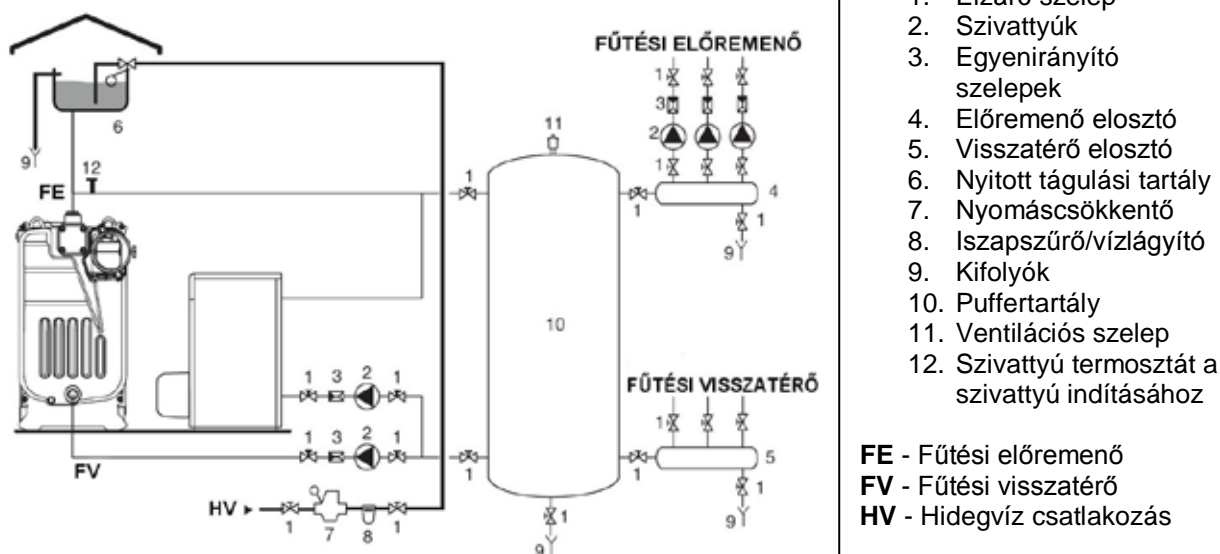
FŰTÉSI ELŐREMENŐ

1 3 2 1

11

6

9

12

FE

1

1

4

1

9

10

1 3 2 1

1 3 2 1

FŰTÉSI VISSZATÉRŐ

1

5

1

1

1

9

FV

HV

1 7 8 1

1

9

1. Elzáró szelep
2. Szivattyúk
3. Egyenirányító szelepek
4. Előremenő elosztó
5. Visszatérő elosztó
6. Nyitott tágulási tartály
7. Nyomáscsökkentő
8. Iszapszűrő/vízlágyító
9. Kifolyók
10. Puffertartály
11. Ventilációs szelep
12. Szivattyú termosztát a szivattyú indításához

**FE** - Fűtési előremenő
**FV** - Fűtési visszatérő
**HV** - Hidegvíz csatlakozás